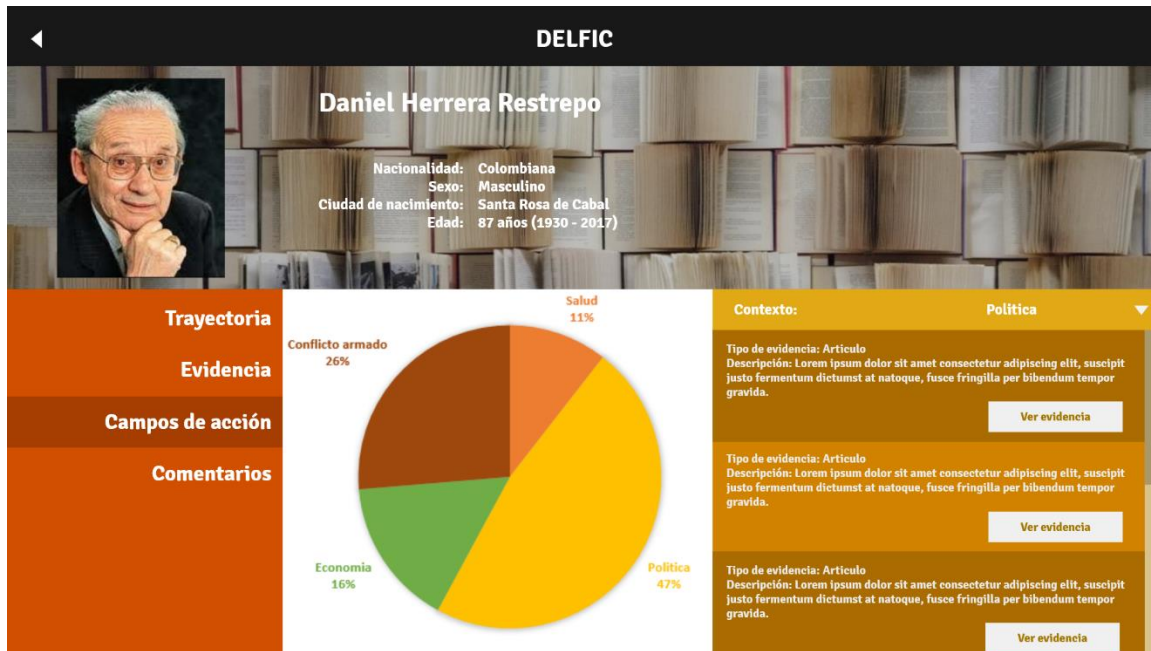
DELFIC

Daniel Herrera Restrepo

Nacionalidad: Colombiana
Sexo: Masculino
Ciudad de nacimiento: Santa Rosa de Cabal
Edad: 87 años (1930 - 2017)

Trayectoria
Evidencia
Campos de acción
Comentarios

Salud
11%
Conflicto armado
26%
Economia
16%
Politica
47%

Contexto: Politica

Tipo de evidencia: Articulo
Descripción: Lorem ipsum dolor sit amet consectetur adipiscing elit, suscipit justo fermentum dictumst at natoque, fusce fringilla per bibendum tempor gravida.
Ver evidencia

Tipo de evidencia: Articulo
Descripción: Lorem ipsum dolor sit amet consectetur adipiscing elit, suscipit justo fermentum dictumst at natoque, fusce fringilla per bibendum tempor gravida.
Ver evidencia

Tipo de evidencia: Articulo
Descripción: Lorem ipsum dolor sit amet consectetur adipiscing elit, suscipit justo fermentum dictumst at natoque, fusce fringilla per bibendum tempor gravida.
Ver evidencia